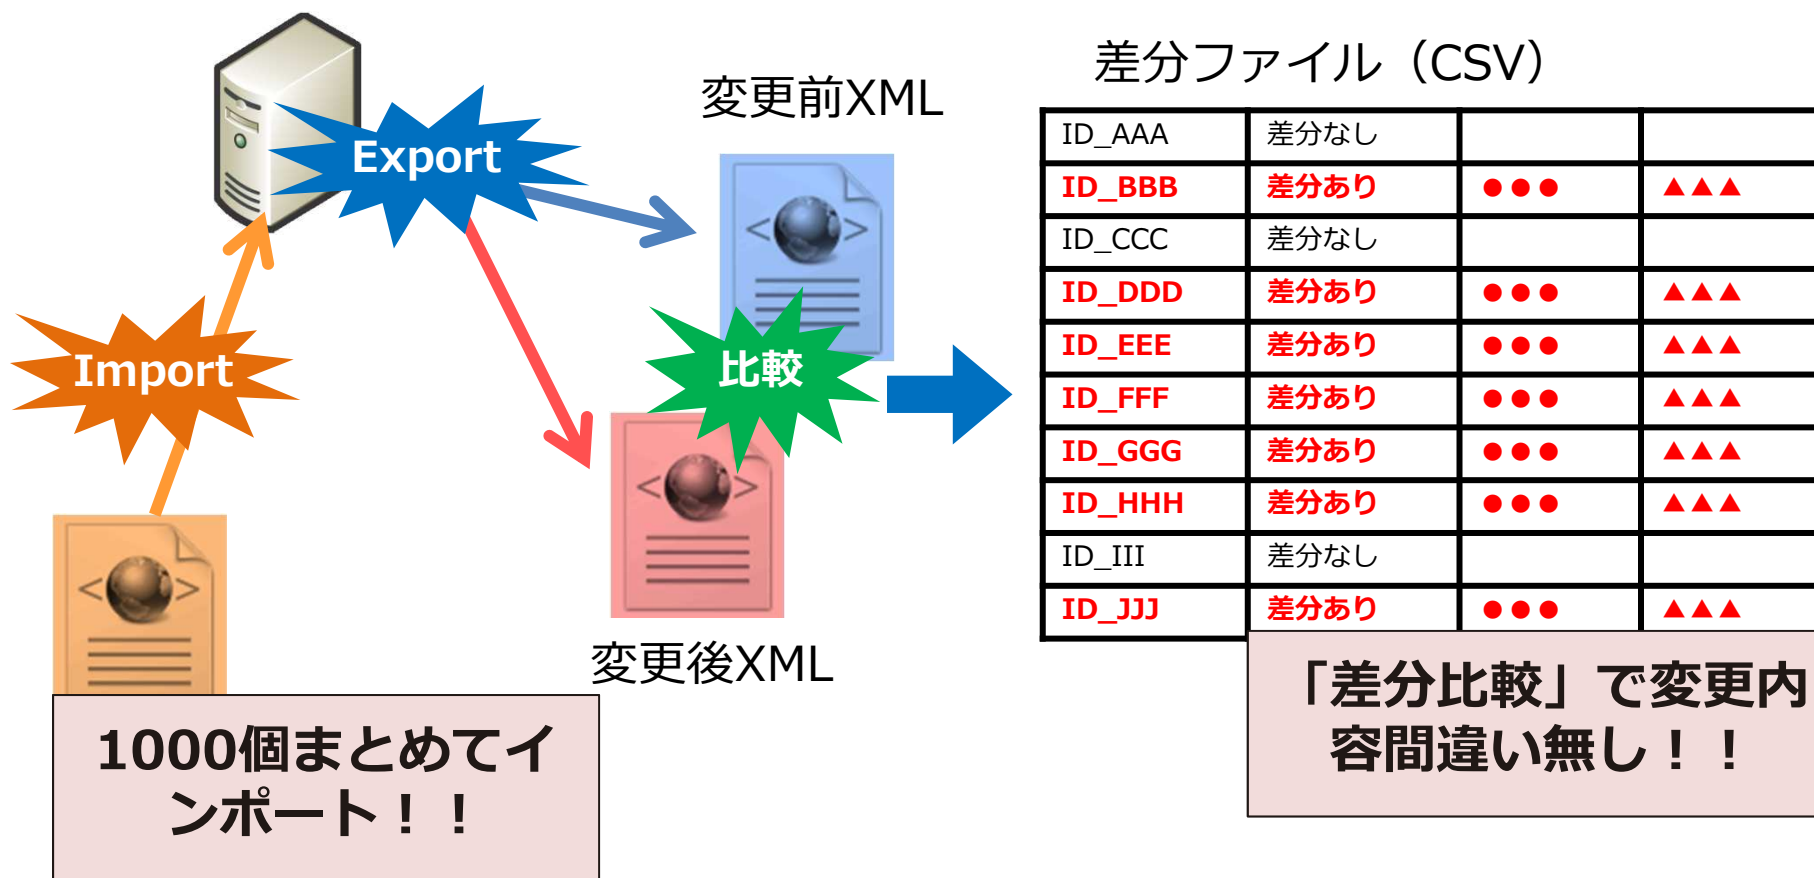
Export

変更前XML

差分ファイル（CSV）

| ID_AAA | 差分なし | | |
|---|---|---|---|
| ID_BBB | 差分あり | ●●● | ▲▲▲ |
| ID_CCC | 差分なし | | |
| ID_DDD | 差分あり | ●●● | ▲▲▲ |
| ID_EEE | 差分あり | ●●● | ▲▲▲ |
| ID_FFF | 差分あり | ●●● | ▲▲▲ |
| ID_GGG | 差分あり | ●●● | ▲▲▲ |
| ID_HHH | 差分あり | ●●● | ▲▲▲ |
| ID_III | 差分なし | | |
| ID_JJJ | 差分あり | ●●● | ▲▲▲ |

Import

比較

変更後XML

1000個まとめてインポート！！

「差分比較」で変更内容間違い無し！！